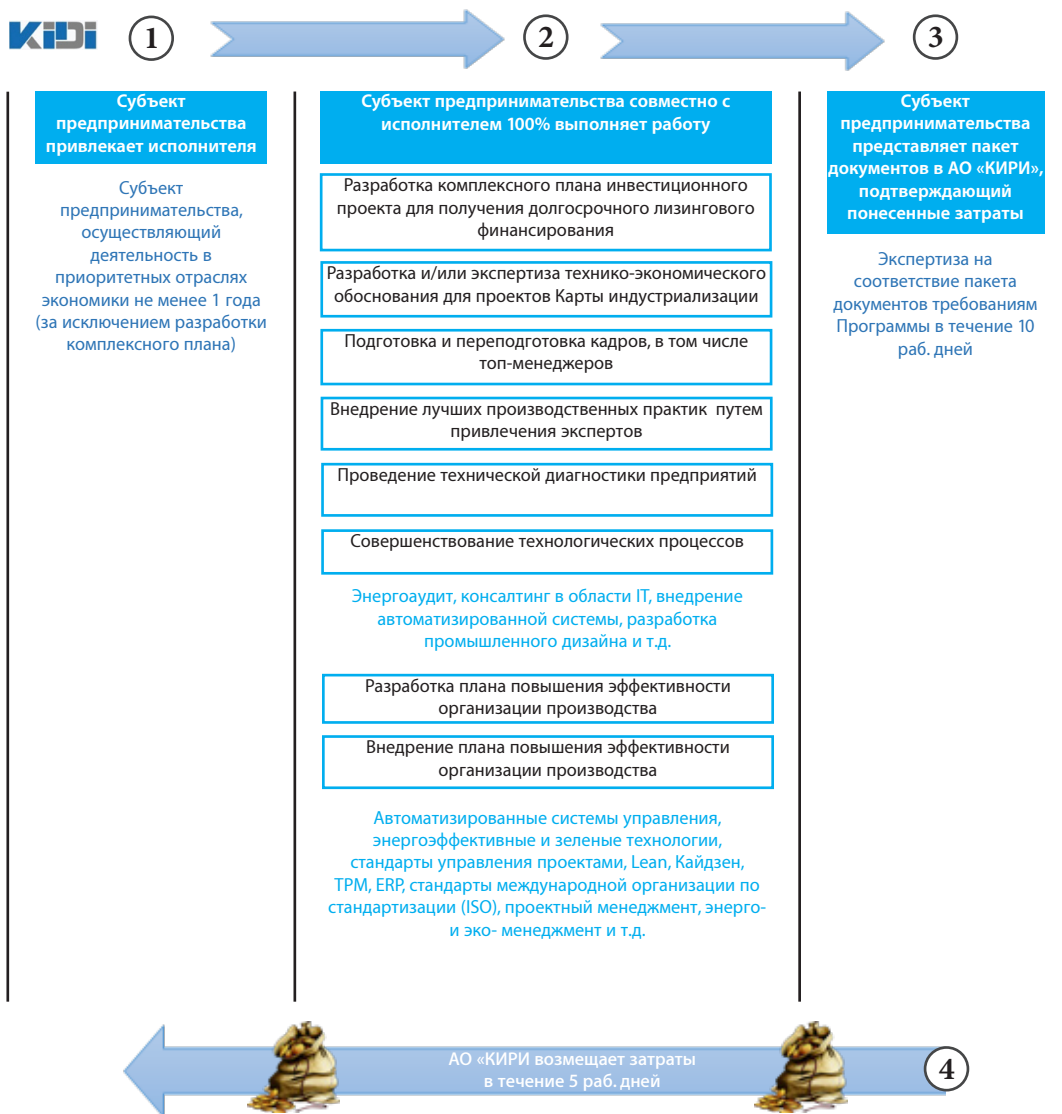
KIDI

1

2

3

Субъект предпринимательства привлекает исполнителя

Субъект предпринимательства, осуществляющий деятельность в приоритетных отраслях экономики не менее 1 года (за исключением разработки комплексного плана)

Субъект предпринимательства совместно с исполнителем 100% выполняет работу

Разработка комплексного плана инвестиционного проекта для получения долгосрочного лизингового финансирования

Разработка и/или экспертиза технико-экономического обоснования для проектов Карты индустриализации

Подготовка и переподготовка кадров, в том числе топ-менеджеров

Внедрение лучших производственных практик путем привлечения экспертов

Проведение технической диагностики предприятий

Совершенствование технологических процессов

Энергоаудит, консалтинг в области IT, внедрение автоматизированной системы, разработка промышленного дизайна и т.д.

Разработка плана повышения эффективности организации производства

Внедрение плана повышения эффективности организации производства

Автоматизированные системы управления, энергоэффективные и зеленые технологии, стандарты управления проектами, Lean, Кайдзен, TPM, ERP, стандарты международной организации по стандартизации (ISO), проектный менеджмент, энерго- и эко- менеджмент и т.д.

Субъект предпринимательства представляет пакет документов в АО «КИРИ», подтверждающий понесенные затраты

Экспертиза на соответствие пакета документов требованиям Программы в течение 10 раб. дней

АО «КИРИ возмещает затраты в течение 5 раб. дней

4